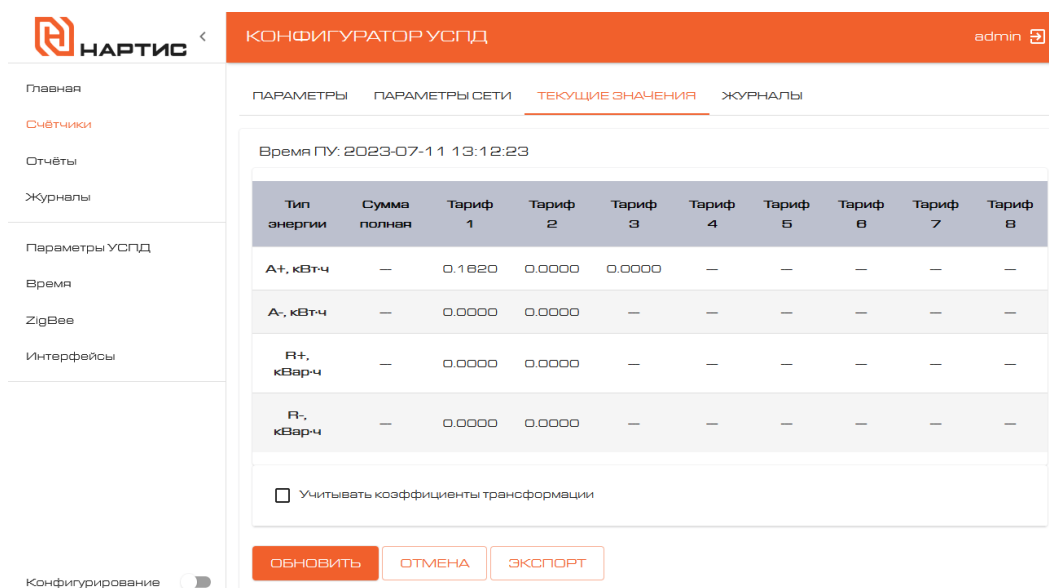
НАРТИС

КОНФИГУРАТОР УСПД

admin

Главная
Счётчики
Отчёты
Журналы

Параметры УСПД
Время
ZigBee
Интерфейсы

Конфигурирование

ПАРАМЕТРЫ ПАРАМЕТРЫ СЕТИ ТЕКУЩИЕ ЗНАЧЕНИЯ ЖУРНАЛЫ

Время ПУ: 2023-07-11 13:12:23

| Тип энергии | Сумма полная | Тариф 1 | Тариф 2 | Тариф 3 | Тариф 4 | Тариф 5 | Тариф 6 | Тариф 7 | Тариф 8 |
|---|---|---|---|---|---|---|---|---|---|
| A+, кВт·ч | — | 0.1620 | 0.0000 | 0.0000 | — | — | — | — | — |
| A-, кВт·ч | — | 0.0000 | 0.0000 | — | — | — | — | — | — |
| R+, кВар·ч | — | 0.0000 | 0.0000 | — | — | — | — | — | — |
| R-, кВар·ч | — | 0.0000 | 0.0000 | — | — | — | — | — | — |

Учитывать коэффициенты трансформации

ОБНОВИТЬ ОТМЕНА ЭКСПОРТ